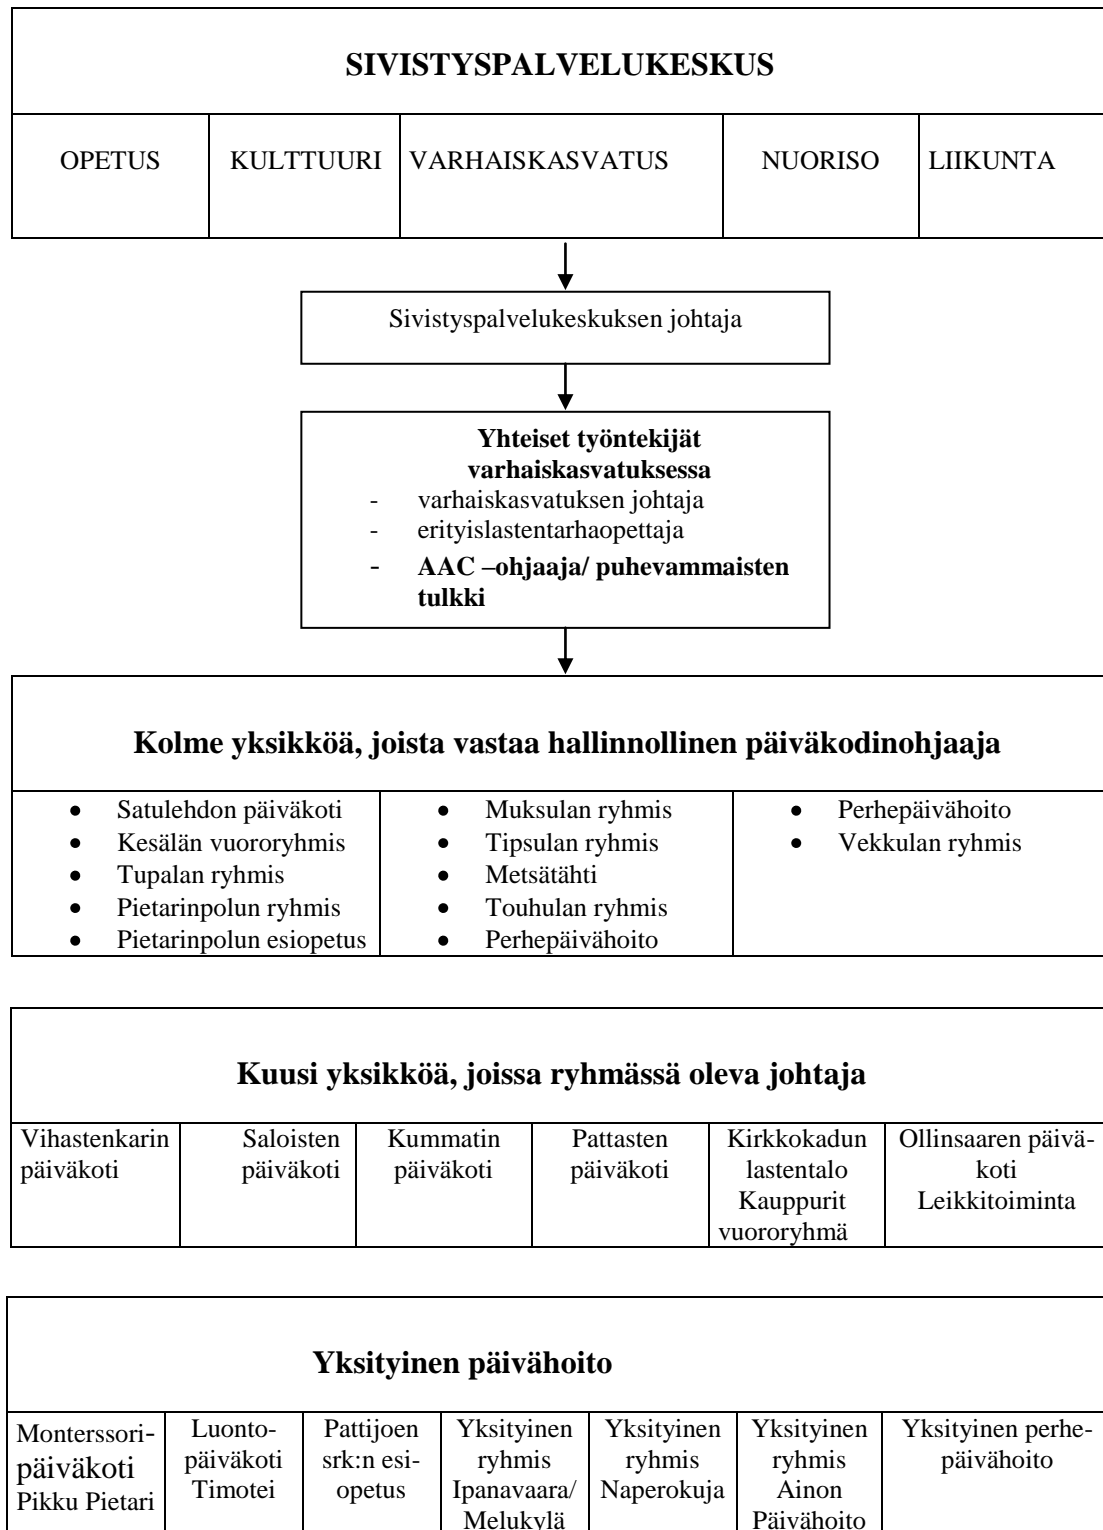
**SIVISTYSPALVELUKESKUS**

| OPETUS | KULTTUURI | VARHAISKASVATUS | NUORISO | LIIKUNTA |
|---|---|---|---|---|

Sivistyspalvelukeskuksen johtaja

**Yhteiset työntekijät varhaiskasvatuksessa**
- varhaiskasvatuksen johtaja
- erityislastentarhaopettaja
- **AAC –ohjaaja/ puhevammaisten tulkki**

**Kolme yksikköä, joista vastaa hallinnollinen päiväkodinohjaaja**

| | | |
|---|---|---|
| • Satulehdon päiväkoti<br>• Kesälän vuororyhmis<br>• Tupalan ryhmis<br>• Pietarinpolun ryhmis<br>• Pietarinpolun esiopetus | • Muksulan ryhmis<br>• Tipsulan ryhmis<br>• Metsätähti<br>• Touhulan ryhmis<br>• Perhepäivähoito | • Perhepäivähoito<br>• Vekkulan ryhmis |

**Kuusi yksikköä, joissa ryhmässä oleva johtaja**

| Vihastenkarin päiväkoti | Saloisten päiväkoti | Kummatin päiväkoti | Pattasten päiväkoti | Kirkkokadun lastentalo Kauppurit vuororyhmä | Ollinsaaren päiväkoti Leikkitoiminta |
|---|---|---|---|---|---|

**Yksityinen päivähoito**

| Monterssori-päiväkoti Pikku Pietari | Luonto-päiväkoti Timotei | Pattijoen srk:n esiopetus | Yksityinen ryhmis Ipanavaara/ Melukylä | Yksityinen ryhmis Naperokuja | Yksityinen ryhmis Ainon Päivähoito | Yksityinen perhepäivähoito |
|---|---|---|---|---|---|---|